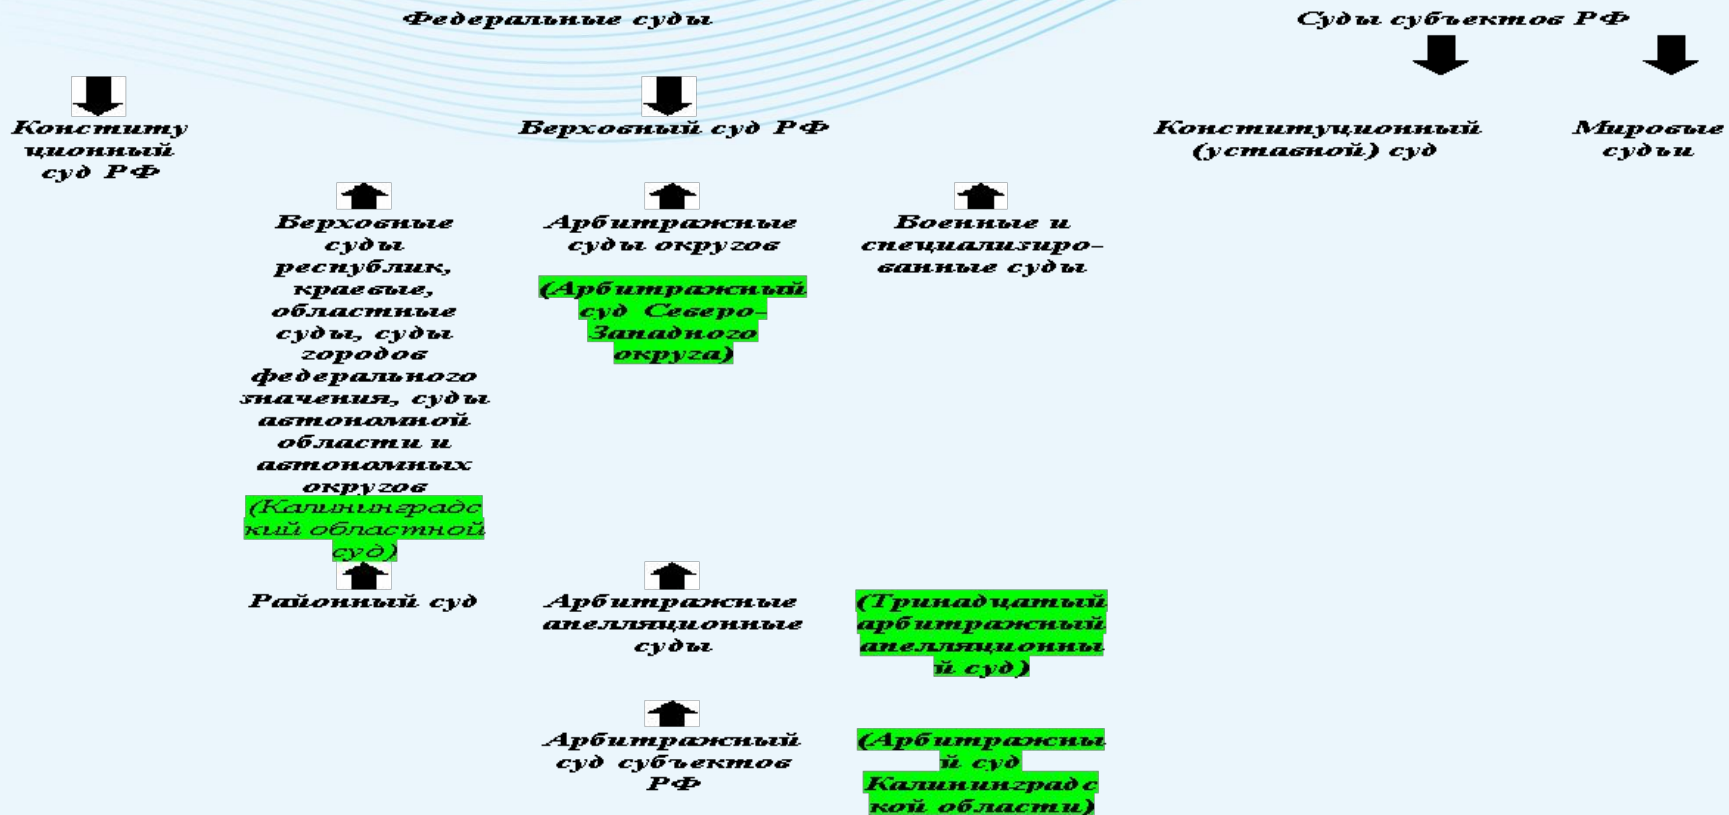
Федеральные суды

Суды субъектов РФ

Конституционный суд РФ

Верховный суд РФ

Конституционный (уставной) суд

Мировые судьи

Верховные суды республик, краевые, областные суды, суды городов федерального значения, суды автономной области и автономных округов

(Калининградский областной суд)

Арбитражные суды округов

(Арбитражный суд Северо-Западного округа)

Военные и специализированные суды

Районный суд

Арбитражные апелляционные суды

(Тринадцатый арбитражный апелляционный суд)

Арбитражный суд субъектов РФ

(Арбитражный суд Калининградской области)